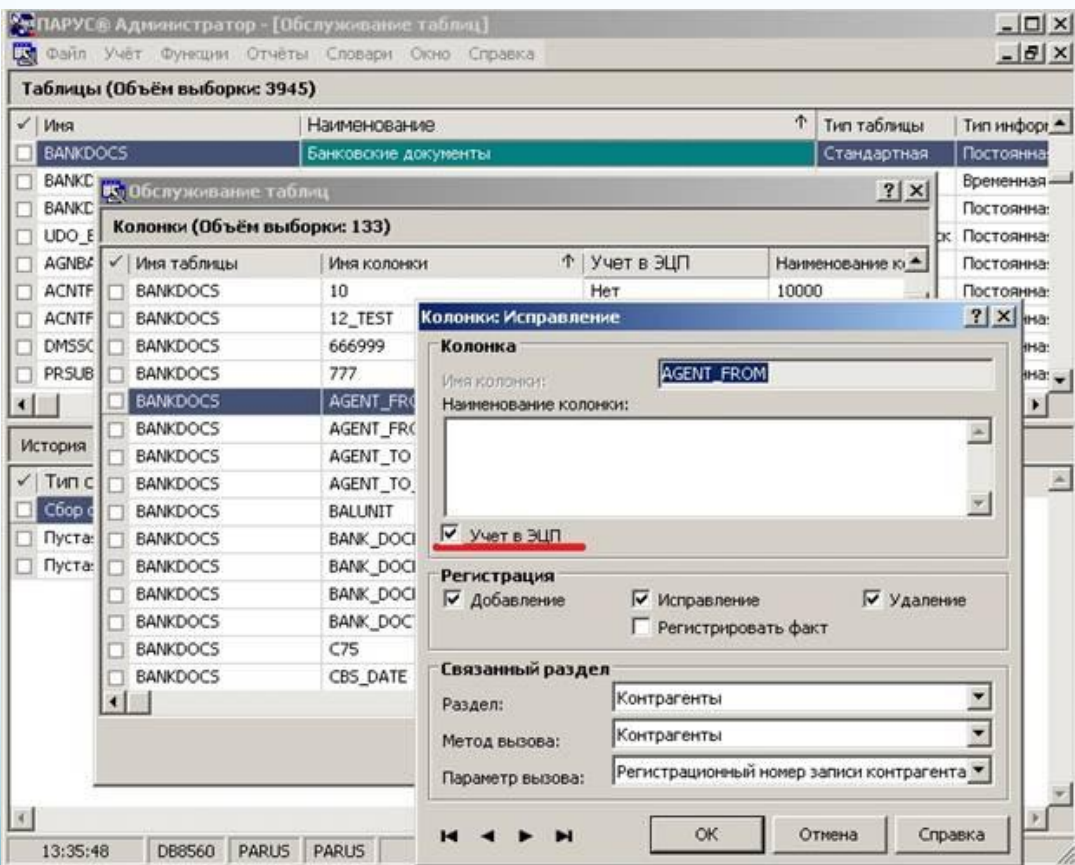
ПАРУС® Администратор - [Обслуживание таблиц]

Файл Учёт Функции Отчёты Словари Окно Справка

Таблицы (Объём выборки: 3945)

| ✓ | Имя | Наименование | Тип таблицы | Тип инфор |
|---|---|---|---|---|
| | BANKDOCS | Банковские документы | Стандартная | Постоянна |
| | BANKD | | | Временная |
| | BANKD | | | Постоянна |
| | UDO_E | | | Постоянна |
| | AGNBA | | | Постоянна |
| | ACNTF | | | Постоянна |
| | ACNTF | | | |
| | DMSSC | | | |
| | PRSUB | | | |

История

| ✓ | Тип с |
|---|---|
| | Сбор |
| | Пуста |
| | Пуста |

Обслуживание таблиц

Колонки (Объём выборки: 133)

| ✓ | Имя таблицы | Имя колонки | Учет в ЭЦП | Наименование к |
|---|---|---|---|---|
| | BANKDOCS | 10 | Нет | 10000 |
| | BANKDOCS | 12_TEST | | |
| | BANKDOCS | 666999 | | |
| | BANKDOCS | 777 | | |
| | BANKDOCS | AGENT_FR | | |
| | BANKDOCS | AGENT_FR | | |
| | BANKDOCS | AGENT_TO | | |
| | BANKDOCS | AGENT_TO_ | | |
| | BANKDOCS | BALUNIT | | |
| | BANKDOCS | BANK_DOC | | |
| | BANKDOCS | BANK_DOC | | |
| | BANKDOCS | BANK_DOC | | |
| | BANKDOCS | BANK_DOC | | |
| | BANKDOCS | C75 | | |
| | BANKDOCS | CBS_DATE | | |

Колонки: Исправление

Колонка
Имя колонки: AGENT_FROM
Наименование колонки:

☑ Учет в ЭЦП

Регистрация
☑ Добавление ☑ Исправление ☑ Удаление
☐ Регистрировать факт

Связанный раздел
Раздел: Контрагенты
Метод вызова: Контрагенты
Параметр вызова: Регистрационный номер записи контрагента

OK Отмена Справка

13:35:48 DB8560 PARUS PARUS